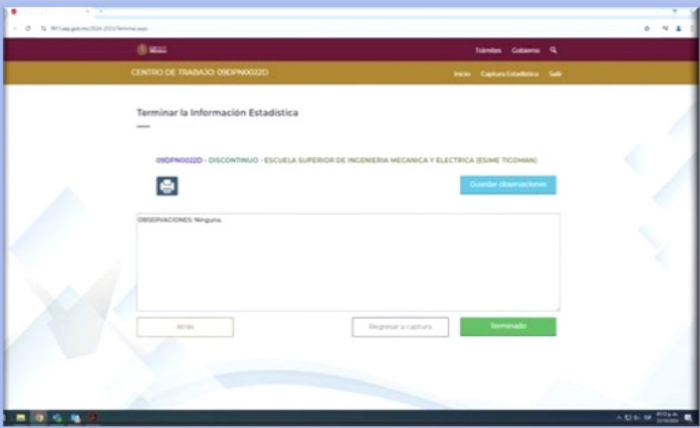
Trámites Gobierno

CENTRO DE TRABAJO: 09DPN0022D

Inicio Captura Estadística Salir

Terminar la Información Estadística

09DPN0022D - DISCONTINUO - ESCUELA SUPERIOR DE INGENIERIA MECANICA Y ELECTRICA (ESIME TICOMAN)

Guardar observaciones

OBSERVACIONES: Ninguna.

Atrás

Regresar a captura

Terminado